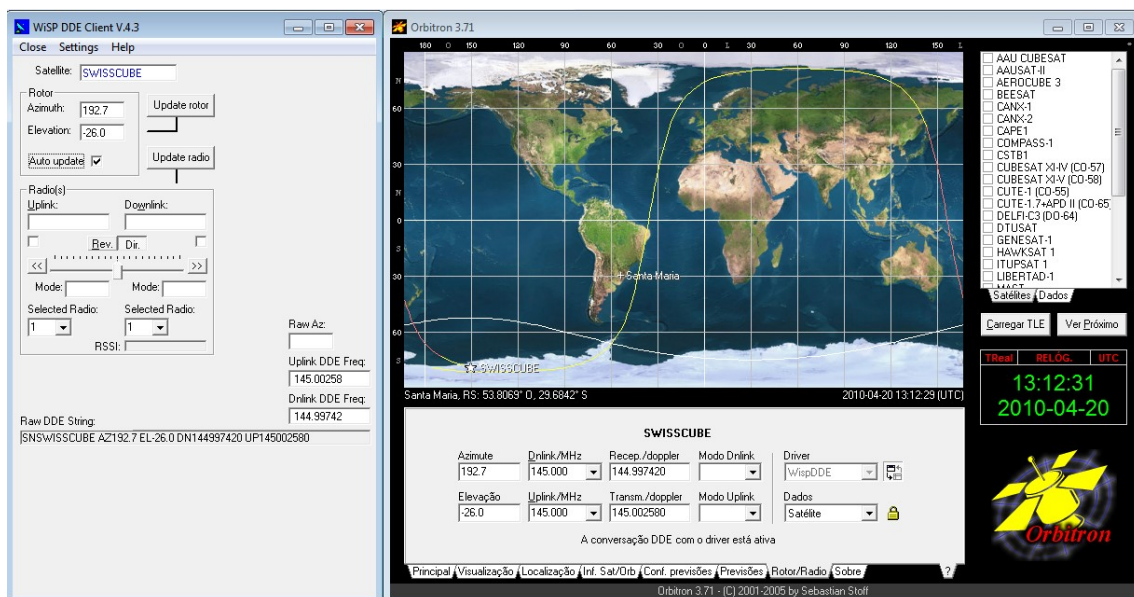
WiSP DDE Client V.4.3

Close Settings Help

Satellite: SWISSCUBE

Rotor
Azimuth: 192.7
Elevation: -26.0
Update rotor
Auto update
Update radio

Radio(s)
Uplink:
Downlink:
Rev. Dir.
<< >>
Mode:
Mode:
Selected Radio:
Selected Radio:
1
1
RSSI:

Raw Az:
Uplink DDE Freq:
145.00258
Dnlink DDE Freq:
144.99742

Raw DDE String:
SNSWISSCUBE AZ192.7 EL-26.0 DN144997420 UP145002580

Orbitron 3.71

180 O 150 120 90 60 30 O 0 L 30 60 90 120 150 L

60
30
0
30
60

Santa Maria
SWISSCUBE

Santa Maria, RS: 53.8069° O, 29.6842° S
2010-04-20 13:12:29 (UTC)

AAU CUBESAT
AAUSAT-II
AEROCUBE 3
BEESAT
CANX-1
CANX-2
CAPE1
COMPASS-1
CSTB1
CUBESAT XI-IV (CO-57)
CUBESAT XI-V (CO-58)
CUTE-1 (CO-55)
CUTE-1.7+APD II (CO-65)
DELFI-C3 (DO-64)
DTUSAT
GENESAT-1
HAWKSAT 1
ITUPSAT 1
LIBERTAD-1
MAST
Satélites Dados

Carregar TLE
Ver Próximo

TReal RELÓG. UTC
13:12:31
2010-04-20

SWISSCUBE

Azimute
192.7
Dnlink/MHz
145.000
Recep./doppler
144.997420
Modo Dnlink
Driver
WispDDE

Elevação
-26.0
Uplink/MHz
145.000
Transm./doppler
145.002580
Modo Uplink
Dados
Satélite

A conversação DDE com o driver está ativa

Orbitron

Principal Visualização Localização Inf. Sat/Orb Conf. previsões Previsões Rotor/Radio Sobre ?

Orbitron 3.71 - (C) 2001-2005 by Sebastian Stoff